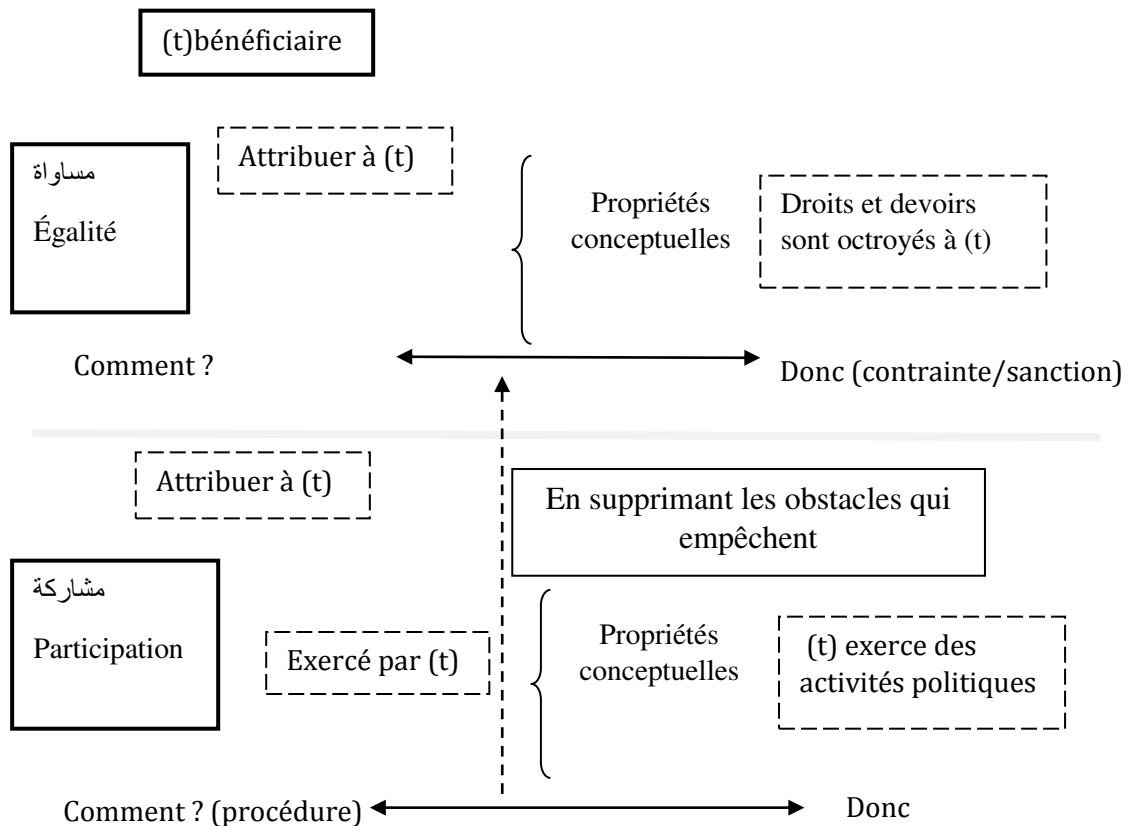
(t)bénéficiaire

مساواة

Égalité

Attribuer à (t)

Propriétés conceptuelles

Droits et devoirs sont octroyés à (t)

Comment ?

Donc (contrainte/sanction)

Attribuer à (t)

En supprimant les obstacles qui empêchent

مشاركة

Participation

Exercé par (t)

Propriétés conceptuelles

(t) exerce des activités politiques

Comment ? (procédure)

Donc